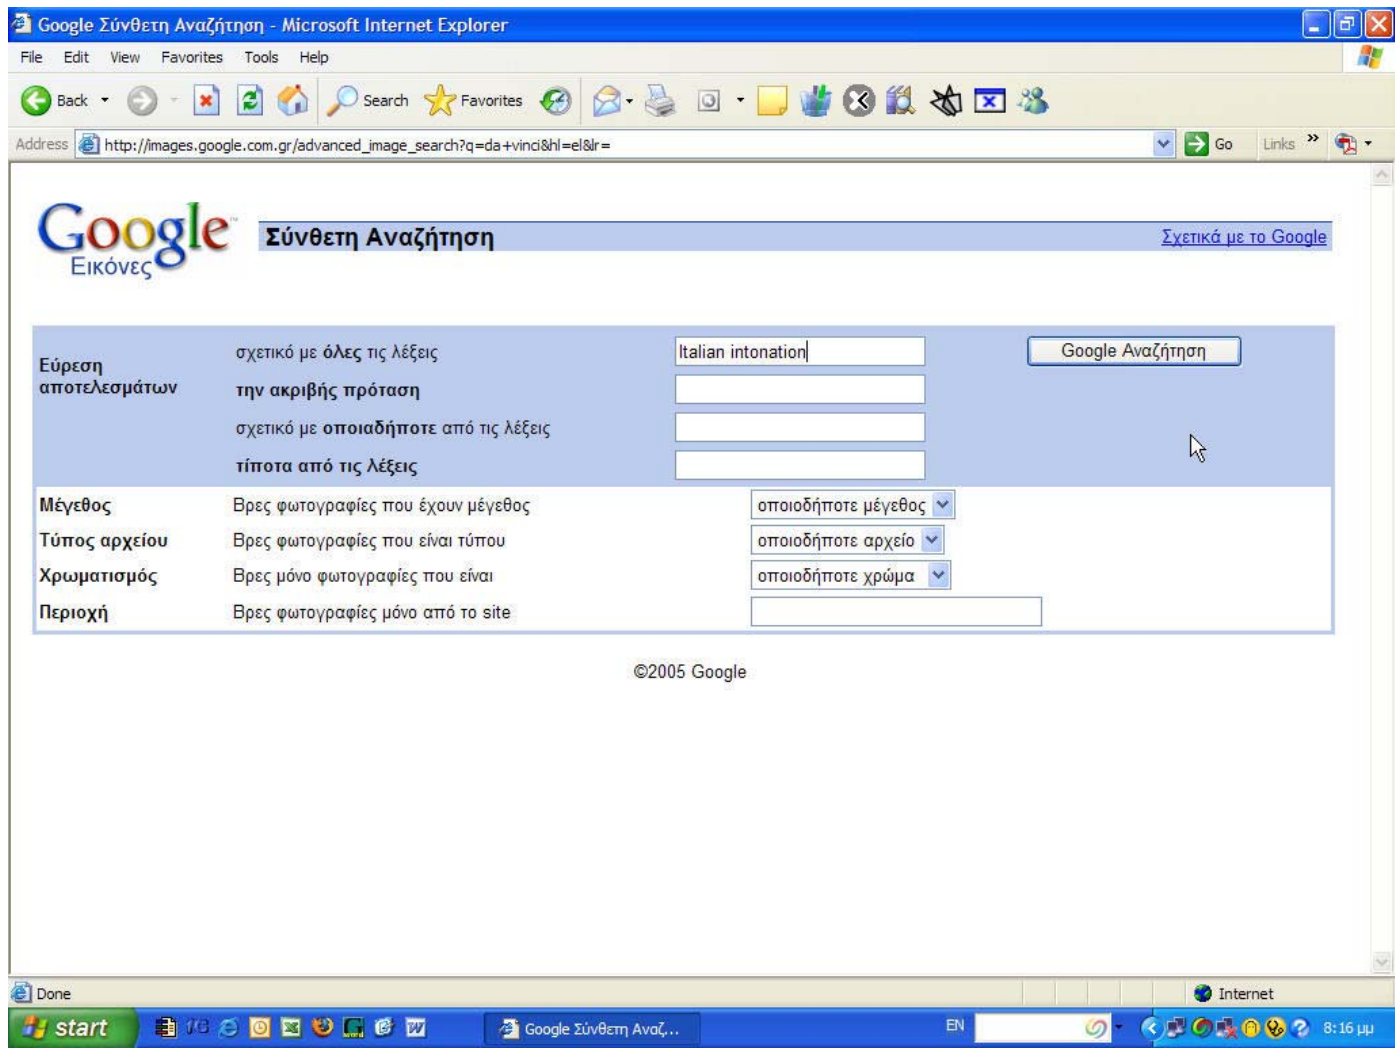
Google Σύνθετη Αναζήτηση - Microsoft Internet Explorer

File Edit View Favorites Tools Help

Back Search Favorites

Address http://images.google.com.gr/advanced_image_search?q=da+vinci&hl=el&lr= Go Links

Google Εικόνες

Σύνθετη Αναζήτηση

Σχετικά με το Google

| | | | |
|---|---|---|---|
| Εύρεση αποτελεσμάτων | σχετικό με όλες τις λέξεις | Italian intonation | Google Αναζήτηση |
| | την ακριβής πρόταση | | |
| | σχετικό με οποιαδήποτε από τις λέξεις | | |
| | τίποτα από τις λέξεις | | |
| Μέγεθος | Βρες φωτογραφίες που έχουν μέγεθος | οποιοδήποτε μέγεθος | |
| Τύπος αρχείου | Βρες φωτογραφίες που είναι τύπου | οποιοδήποτε αρχείο | |
| Χρωματισμός | Βρες μόνο φωτογραφίες που είναι | οποιοδήποτε χρώμα | |
| Περιοχή | Βρες φωτογραφίες μόνο από το site | | |

©2005 Google

Done Internet

start Google Σύνθετη Αναζ... EN 8:16 μμ